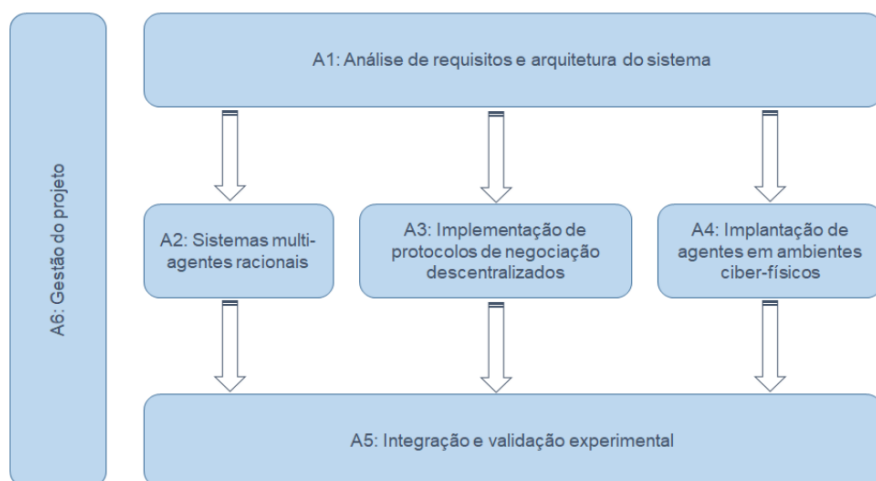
A6: Gestão do projeto

A1: Análise de requisitos e arquitetura do sistema

A2: Sistemas multi-agentes racionais

A3: Implementação de protocolos de negociação descentralizados

A4: Implantação de agentes em ambientes ciber-físicos

A5: Integração e validação experimental